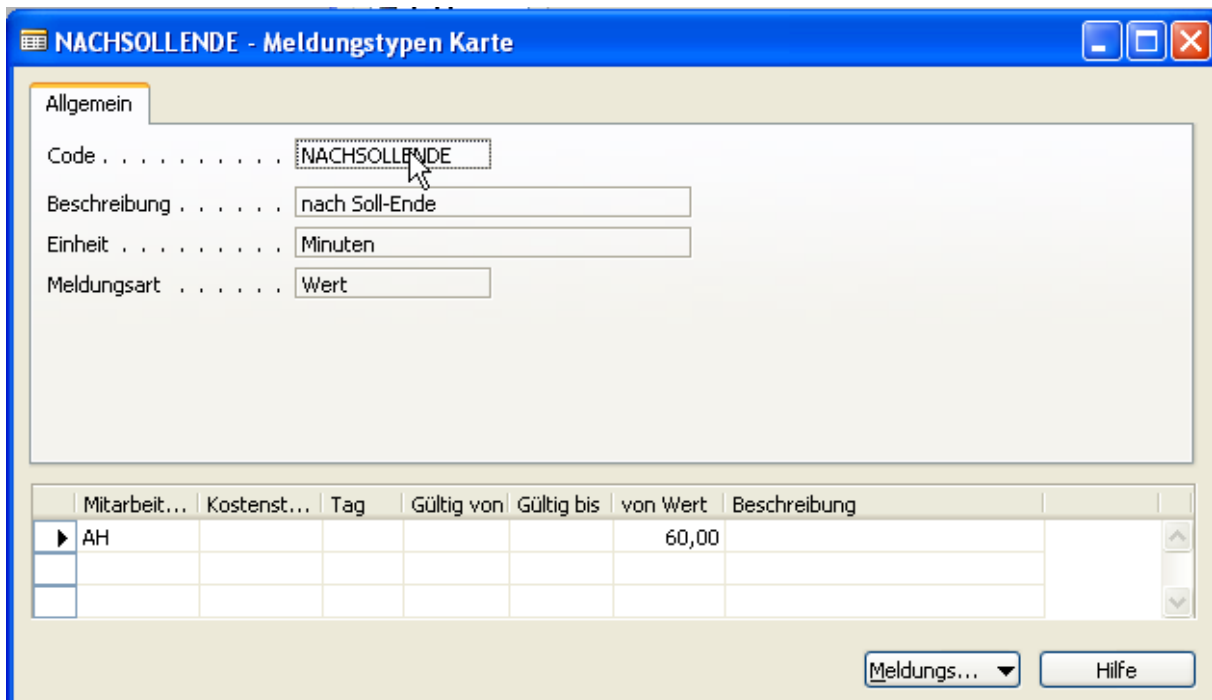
NACHSOLLENDE - Meldungstypen Karte

Allgemein

Code . . . . . . . . . . . NACHSOLLENDE

Beschreibung . . . . . . nach Soll-Ende

Einheit . . . . . . . . . . Minuten

Meldungsart . . . . . . Wert

| | Mitarbeit... | Kostenst... | Tag | Gültig von | Gültig bis | von Wert | Beschreibung |
|---|---|---|---|---|---|---|---|
| ▶ | AH | | | | | 60,00 | |
| | | | | | | | |
| | | | | | | | |

Meldungs... ▼ Hilfe